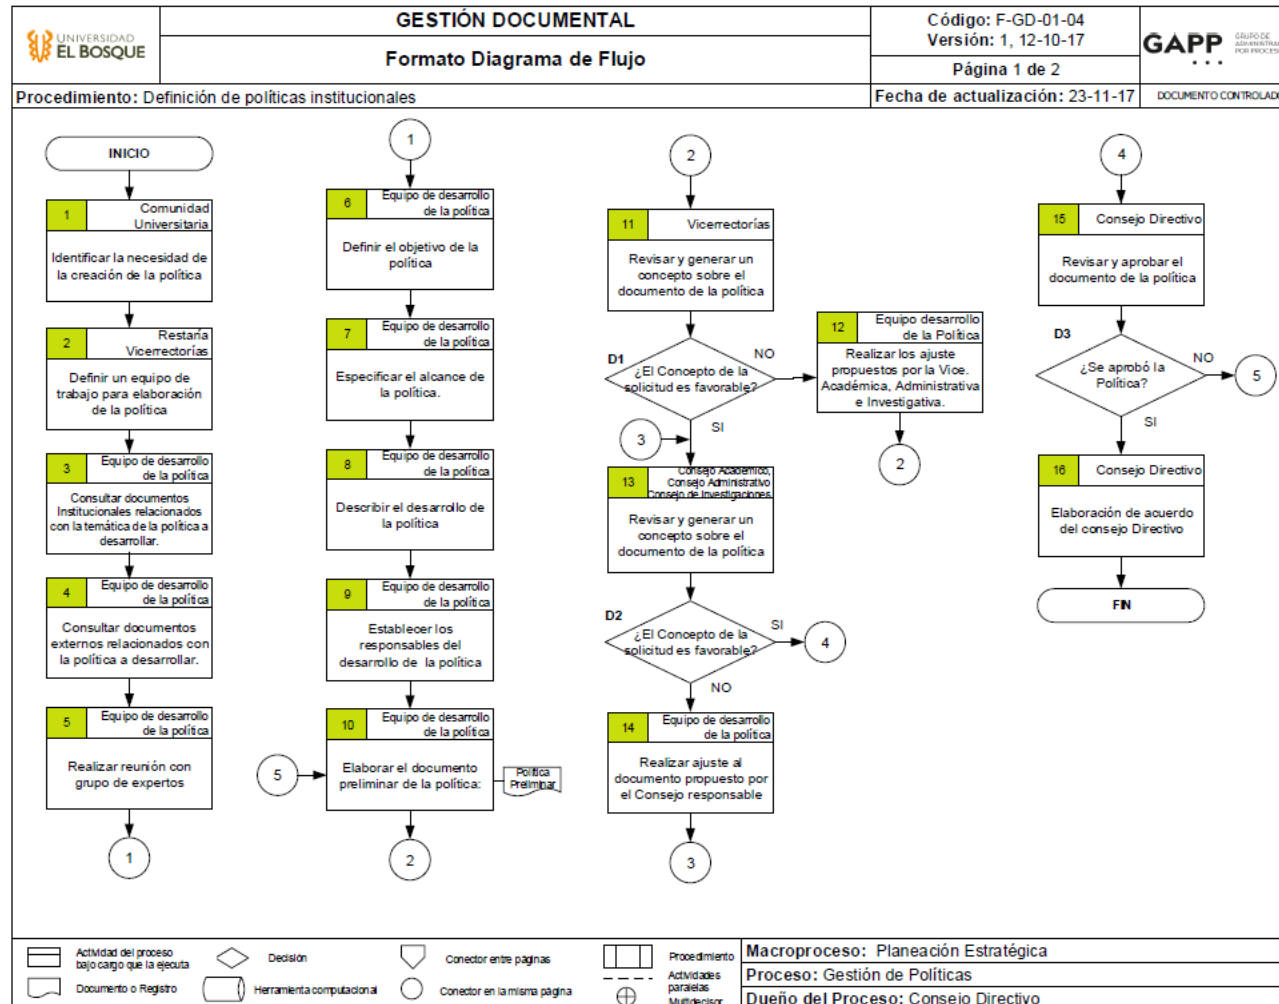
UNIVERSIDAD EL BOSQUE

GESTIÓN DOCUMENTAL

Formato Diagrama de Flujo

Código: F-GD-01-04
Versión: 1, 12-10-17

Página 1 de 2

GAPP

Procedimiento: Definición de políticas institucionales

Fecha de actualización: 23-11-17

DOCUMENTO CONTROLADO

INICIO

1 Comunidad Universitaria
Identificar la necesidad de la creación de la política

2 Restaría Vicerrectorías
Definir un equipo de trabajo para elaboración de la política

3 Equipo de desarrollo de la política
Consultar documentos Institucionales relacionados con la temática de la política a desarrollar.

4 Equipo de desarrollo de la política
Consultar documentos externos relacionados con la política a desarrollar.

5 Equipo de desarrollo de la política
Realizar reunión con grupo de expertos

1

1

6 Equipo de desarrollo de la política
Definir el objetivo de la política

7 Equipo de desarrollo de la política
Especificar el alcance de la política.

8 Equipo de desarrollo de la política
Describir el desarrollo de la política

9 Equipo de desarrollo de la política
Establecer los responsables del desarrollo de la política

5

10 Equipo de desarrollo de la política
Elaborar el documento preliminar de la política:

Política Preliminar

2

2

11 Vicerrectorías
Revisar y generar un concepto sobre el documento de la política

D1
¿El Concepto de la solicitud es favorable?
NO
SI

12 Equipo desarrollo de la Política
Realizar los ajuste propuestos por la Vice. Académica, Administrativa e Investigativa.

2

3

13 Consejo Académico, Consejo Administrativo Consejo de Investigaciones
Revisar y generar un concepto sobre el documento de la política

D2
¿El Concepto de la solicitud es favorable?
SI
4
NO

14 Equipo de desarrollo de la política
Realizar ajuste al documento propuesto por el Consejo responsable

3

4

15 Consejo Directivo
Revisar y aprobar el documento de la política

D3
¿Se aprobó la Política?
NO
5
SI

16 Consejo Directivo
Elaboración de acuerdo del consejo Directivo

FIN

Actividad del proceso bajo cargo que la ejecuta
Decisión
Conector entre páginas
Procedimiento
Documento o Registro
Herramienta computacional
Conector en la misma página
Actividades paralelas
Multidecisor

Macroproceso: Planeación Estratégica
Proceso: Gestión de Políticas
Dueño del Proceso: Consejo Directivo